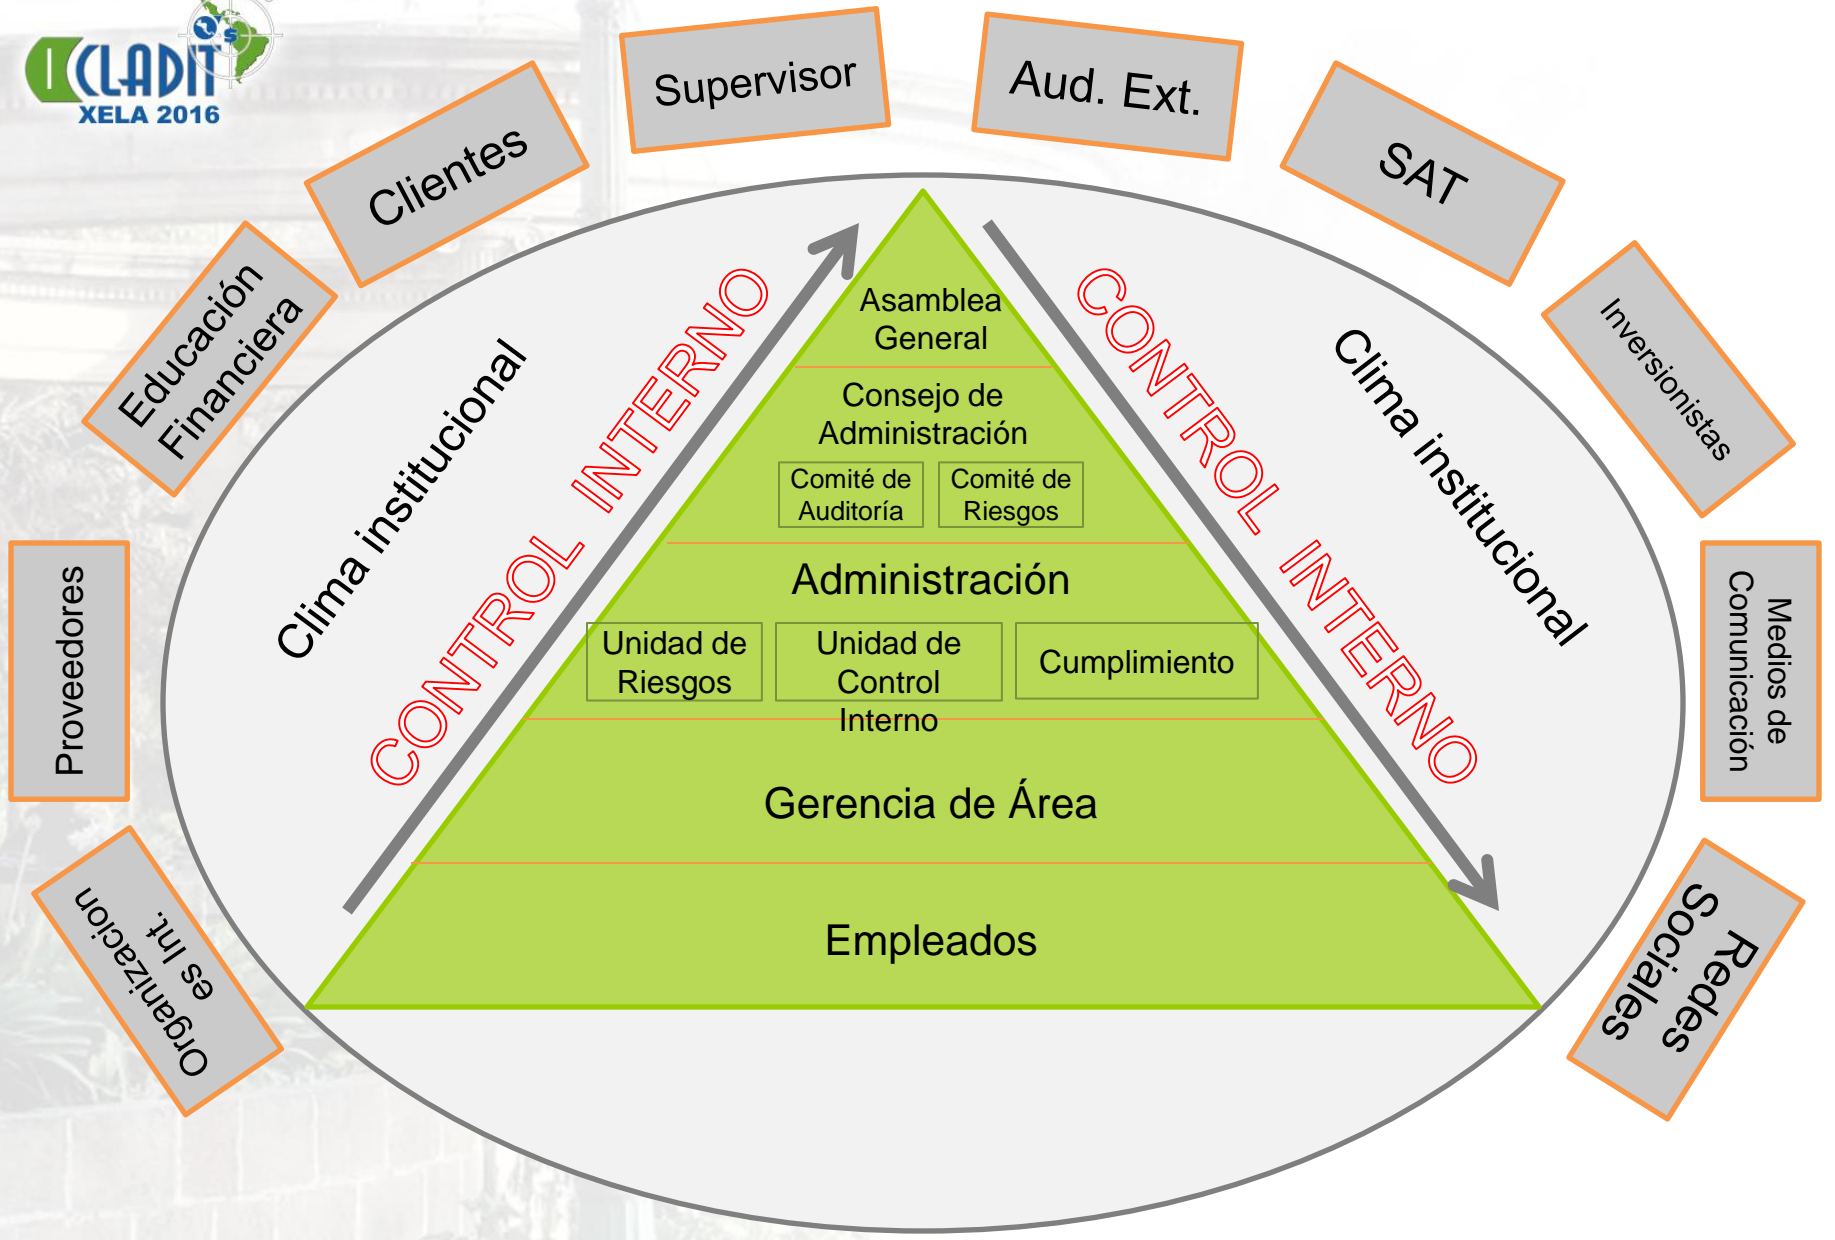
CLADIT XELA 2016

Clientes

Supervisor

Aud. Ext.

SAT

Inversionistas

Medios de Comunicación

Redes Sociales

Organizacion es Int.

Proveedores

Educación Financiera

Clima institucional

CONTROL INTERNO

Asamblea General

Consejo de Administración

Comité de Auditoría

Comité de Riesgos

Administración

Unidad de Riesgos

Unidad de Control Interno

Cumplimiento

Gerencia de Área

Empleados

CONTROL INTERNO

Clima institucional